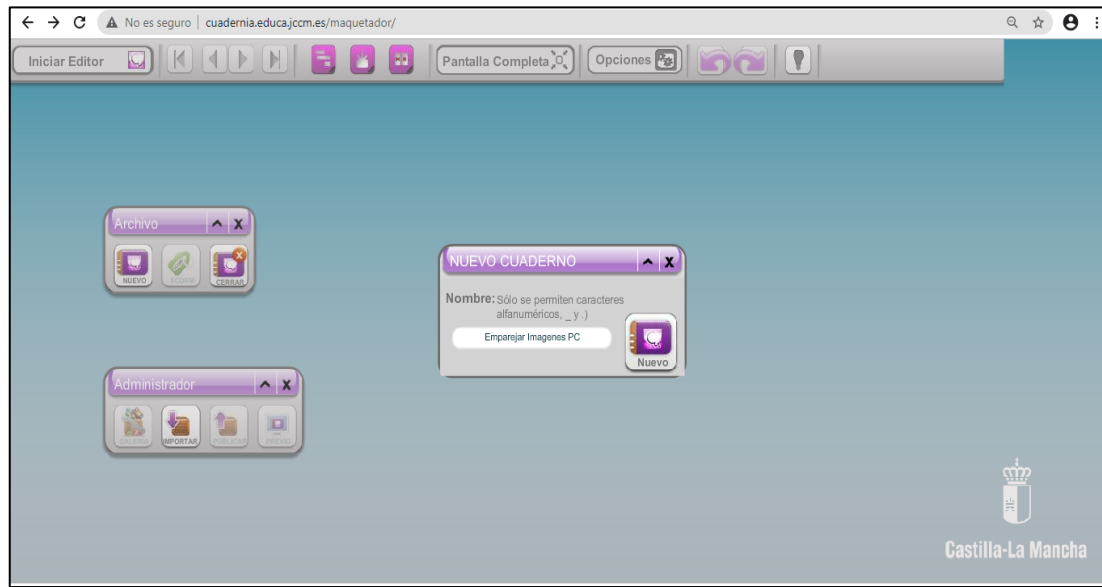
No es seguro | cuadernia.educa.jccm.es/maquetador/

Iniciar Editor

Pantalla Completa

Opciones

Archivo

NUEVO

EDITAR

CERRAR

NUEVO CUADERNO

Nombre: Sólo se permiten caracteres alfanuméricos, _ y .)

Emparejar Imagenes PC

Nuevo

Administrador

GALERIA

IMPORTAR

PUBLICAR

PREVIO

Castilla-La Mancha